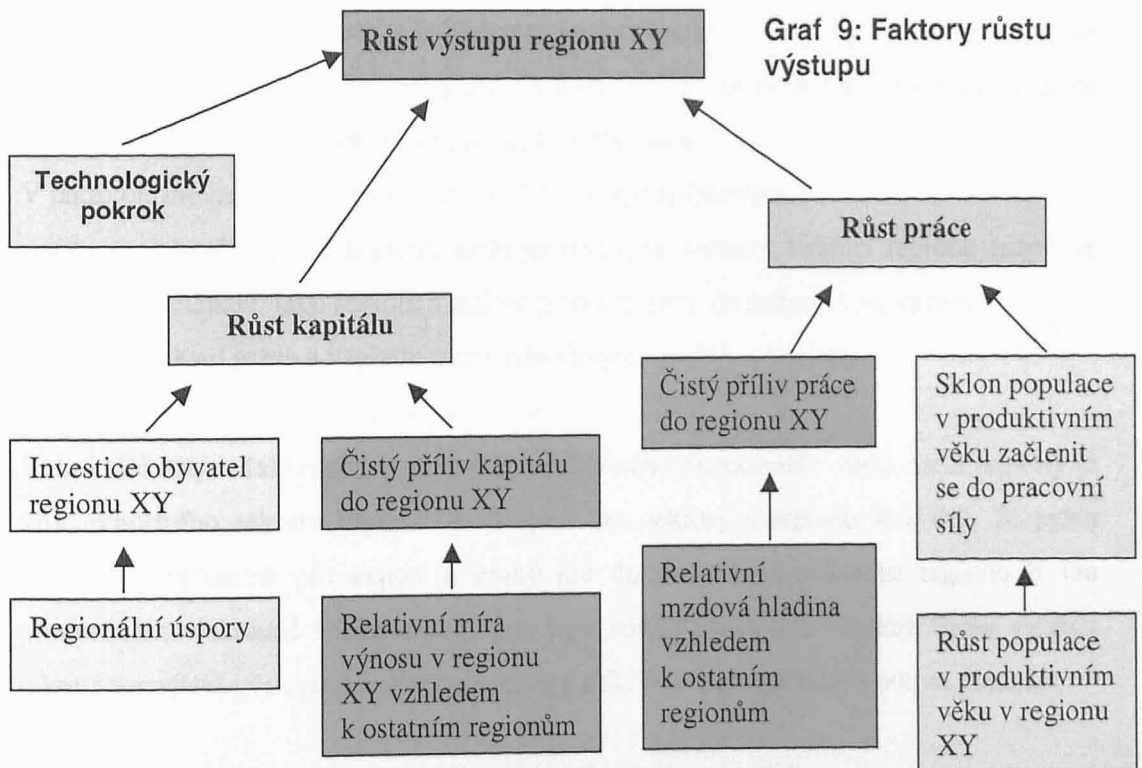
Graf 9: Faktory růstu výstupu

Růst výstupu regionu XY

Technologický pokrok

Růst práce

Růst kapitálu

Čistý příliv práce do regionu XY

Sklon populace v produktivním věku začlenit se do pracovní síly

Investice obyvatel regionu XY

Čistý příliv kapitálu do regionu XY

Relativní mzdová hladina vzhledem k ostatním regionům

Regionální úspory

Relativní míra výnosu v regionu XY vzhledem k ostatním regionům

Růst populace v produktivním věku v regionu XY